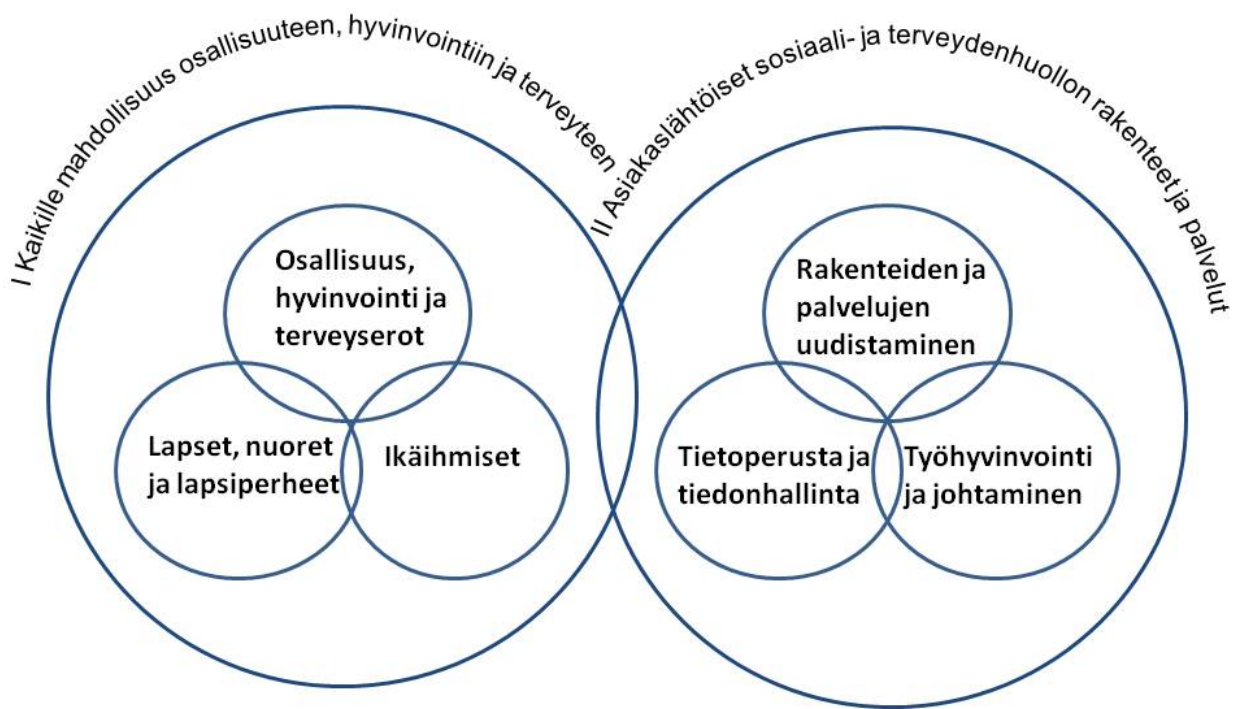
I Kaikille mahdollisuus osallisuuteen, hyvinvointiin ja terveyteen

Osallisuus, hyvinvointi ja terveyserot

Lapset, nuoret ja lapsiperheet

Ikäihmiset

II Asiakaslähtöiset sosiaali- ja terveydenhuollon rakenteet ja palvelut

Rakenteiden ja palvelujen uudistaminen

Tietoperusta ja tiedonhallinta

Työhyvinvointi ja johtaminen